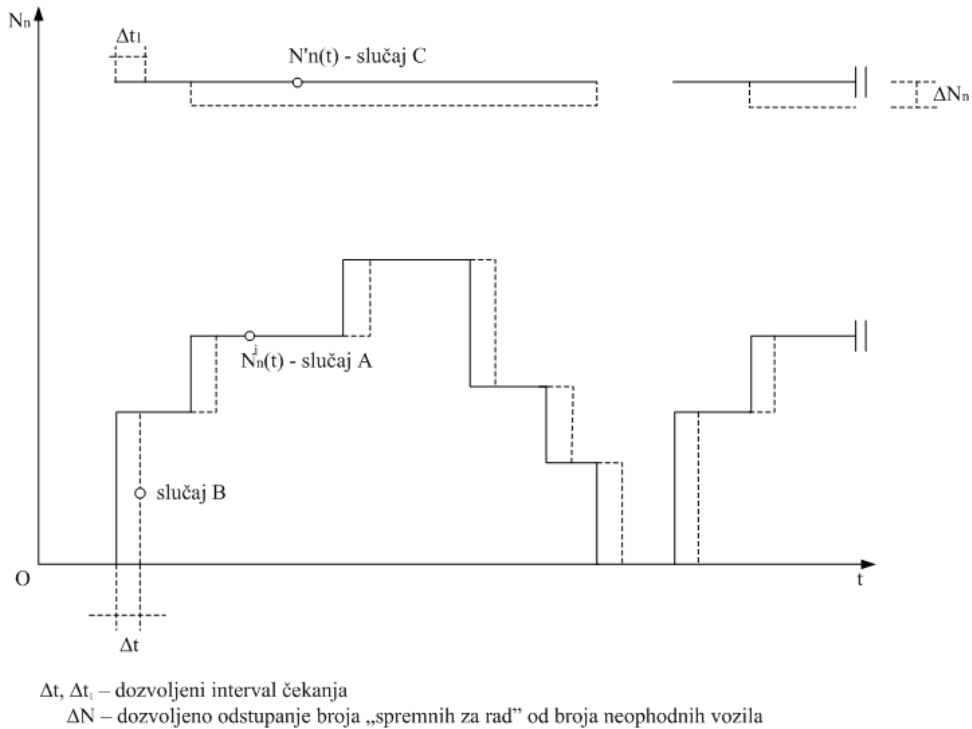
$N_n$

$\Delta t_1$

$N'n(t)$ - slučaj C

$\Delta N_n$

$N_n^i(t)$ - slučaj A

slučaj B

O

t

$\Delta t$

$\Delta t$, $\Delta t_1$ – dozvoljeni interval čekanja

$\Delta N$ – dozvoljeno odstupanje broja „spremnih za rad” od broja neophodnih vozila